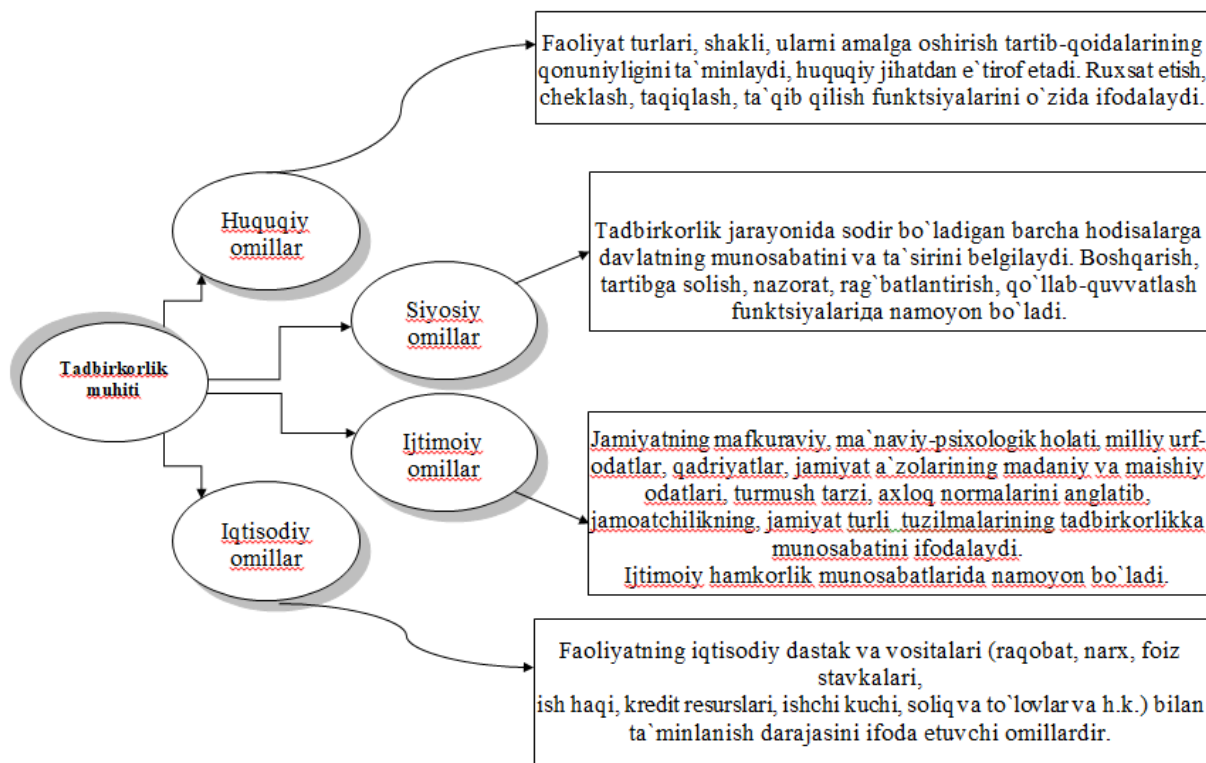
Tadbirkorlik muhiti

Huquqiy omillar

Faoliyat turlari, shakli, ularni amalga oshirish tartib-qoidalarining qonuniyligini ta`minlaydi, huquqiy jihatdan e`tirof etadi. Ruxsat etish, cheklash, taqiqlash, ta`qib qilish funktsiyalarini o`zida ifodalaydi.

Siyosiy omillar

Tadbirkorlik jarayonida sodir bo`ladigan barcha hodisalarga davlatning munosabatini va ta`sirini belgilaydi. Boshqarish, tartibga solish, nazorat, rag`batlantirish, qo`llab-quvvatlash funktsiyalariда namoyon bo`ladi.

Ijtimoiy omillar

Jamiyatning mafkuraviy, ma`naviy-psixologik holati, milliy urf-odatlar, qadriyatlar, jamiyat a`zolarining madaniy va maishiy odatlari, turmush tarzi, axloq normalarini anglatib, jamoatchilikning, jamiyat turli tuzilmalarining tadbirkorlikka munosabatini ifodalaydi.
Ijtimoiy hamkorlik munosabatlarida namoyon bo`ladi.

Iqtisodiy omillar

Faoliyatning iqtisodiy dastak va vositalari (raqobat, narx, foiz stavkalari,
ish haqi, kredit resurslari, ishchi kuchi, soliq va to`lovlar va h.k.) bilan ta`minlanish darajasini ifoda etuvchi omillardir.